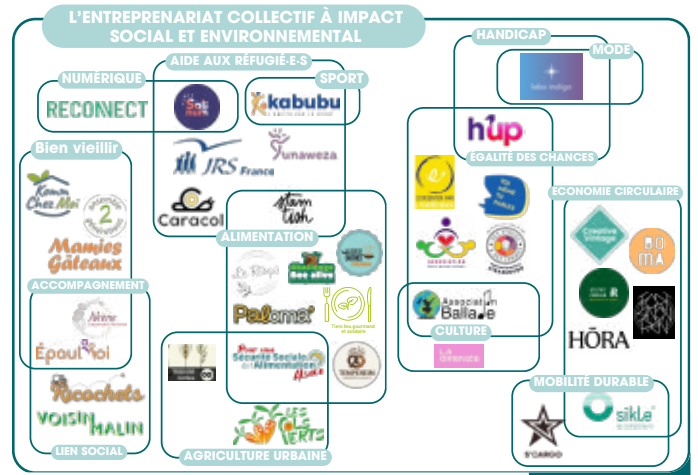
L'ENTREPRENARIAT COLLECTIF À IMPACT SOCIAL ET ENVIRONNEMENTAL

NUMÉRIQUE
RECONNECT

AIDE AUX RÉFUGIÉ-E-S
Sol
JRS France
Caracol
Yunaweza

SPORT
kabubu

HANDICAP

MODE
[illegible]

hup

EGALITÉ DES CHANCES

Bien vieillir
Komm Chez Moi
Mamies Gâteaux

ACCOMPAGNEMENT
Épouffloi

Ricochets
VOISIN MALIN

LIEN SOCIAL

ALIMENTATION
Stam tish
Paloma
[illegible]
Tous les gourmand et solidaire
Pour une Sécurité Sociale de l'Alimentation Alsace
TOMPOUSS

AGRICULTURE URBAINE
LES VERTS

CULTURE
Association Ballade

ECONOMIE CIRCULAIRE
Creative Vintage
BOMA
HŌRA

MOBILITÉ DURABLE
S'CARGO
sikle